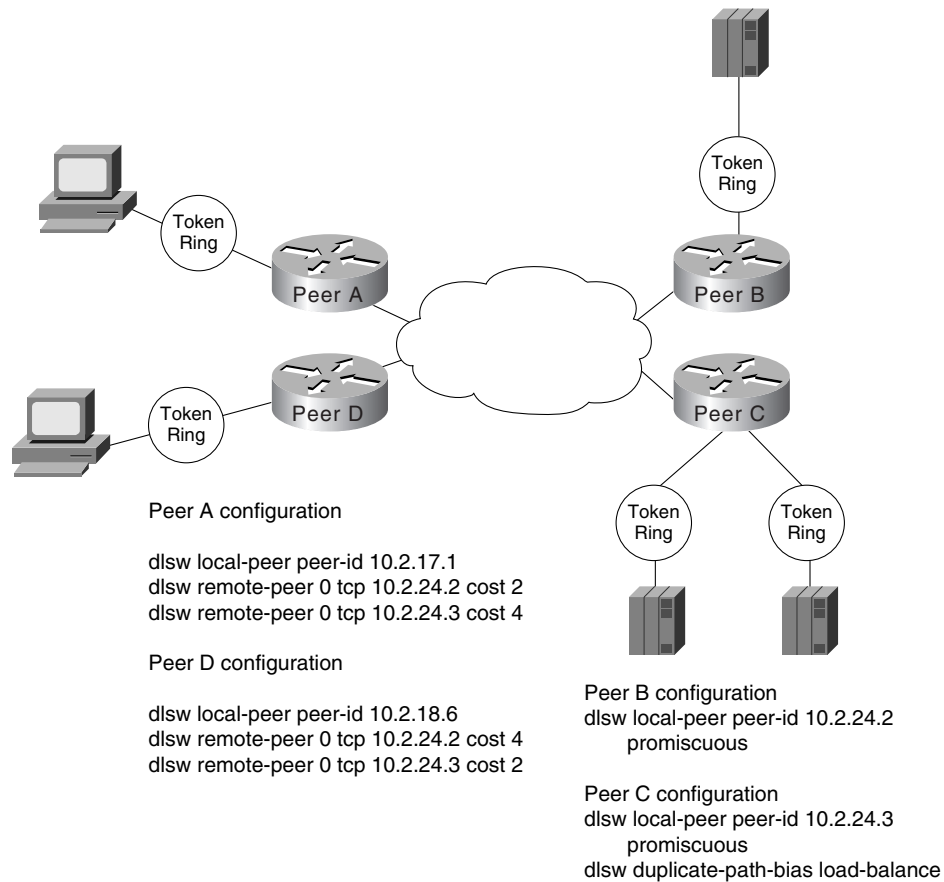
Token Ring

Token Ring

Peer A

Peer B

Token Ring

Peer D

Peer C

Token Ring

Token Ring

Token Ring

Peer A configuration

dlsw local-peer peer-id 10.2.17.1
dlsw remote-peer 0 tcp 10.2.24.2 cost 2
dlsw remote-peer 0 tcp 10.2.24.3 cost 4

Peer D configuration

dlsw local-peer peer-id 10.2.18.6
dlsw remote-peer 0 tcp 10.2.24.2 cost 4
dlsw remote-peer 0 tcp 10.2.24.3 cost 2

Peer B configuration
dlsw local-peer peer-id 10.2.24.2
promiscuous

Peer C configuration
dlsw local-peer peer-id 10.2.24.3
promiscuous
dlsw duplicate-path-bias load-balance